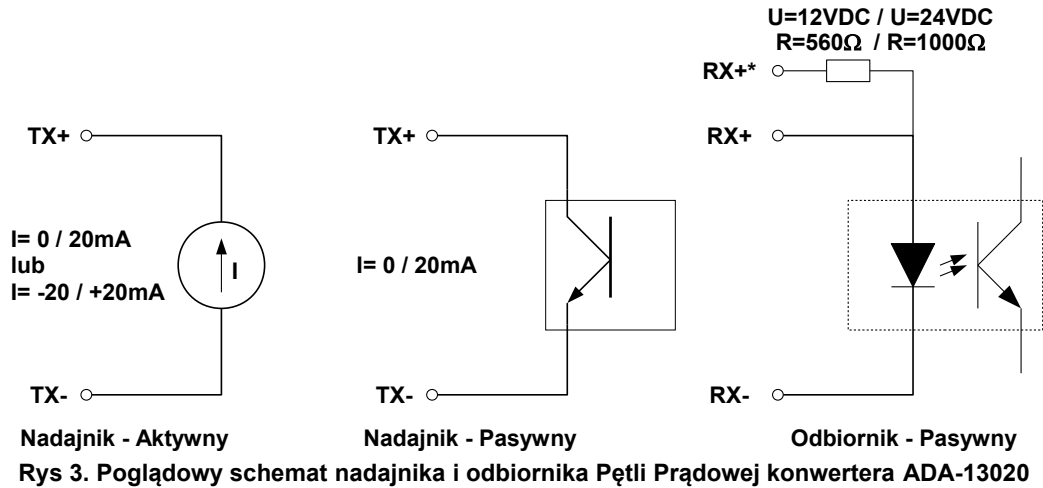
U=12VDC / U=24VDC
R=560Ω / R=1000Ω

RX+*

TX+

I= 0 / 20mA
lub
I= -20 / +20mA

I

TX-

TX+

I= 0 / 20mA

TX-

RX+

RX-

Nadajnik - Aktywny

Nadajnik - Pasywny

Odbiornik - Pasywny

Rys 3. Poglądowy schemat nadajnika i odbiornika Pętli Prądowej konwertera ADA-13020